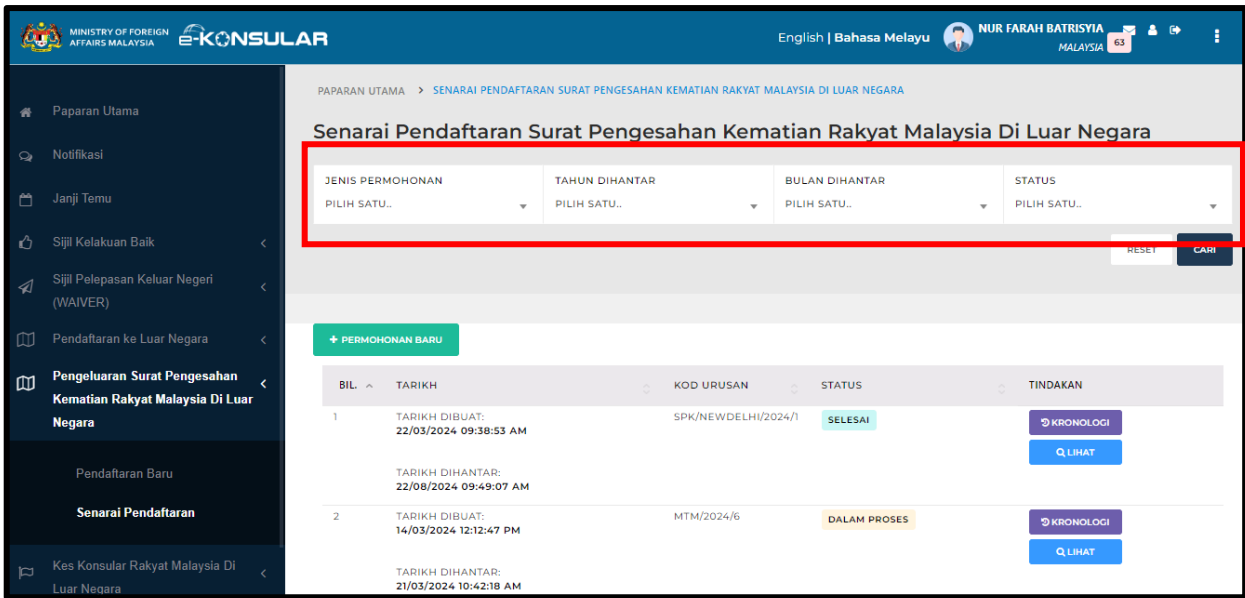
MINISTRY OF FOREIGN AFFAIRS MALAYSIA e-KONSULAR

English | Bahasa Melayu NUR FARAH BATRISYIA MALAYSIA 63

Paparan Utama
Notifikasi
Janji Temu
Sijil Kelakuan Baik
Sijil Pelepasan Keluar Negeri (WAIVER)
Pendaftaran ke Luar Negara
Pengeluaran Surat Pengesahan Kematian Rakyat Malaysia Di Luar Negara
Pendaftaran Baru
Senarai Pendaftaran
Kes Konsular Rakyat Malaysia Di Luar Negara

PAPARAN UTAMA > SENARAI PENDAFTARAN SURAT PENGESAHAN KEMATIAN RAKYAT MALAYSIA DI LUAR NEGARA

Senarai Pendaftaran Surat Pengesahan Kematian Rakyat Malaysia Di Luar Negara

| JENIS PERMOHONAN | TAHUN DIHANTAR | BULAN DIHANTAR | STATUS |
|---|---|---|---|
| PILIH SATU.. | PILIH SATU.. | PILIH SATU.. | PILIH SATU.. |

RESET CARI

+ PERMOHONAN BARU

| BIL. | TARIKH | KOD URUSAN | STATUS | TINDAKAN |
|---|---|---|---|---|
| 1 | TARIKH DIBUAT: 22/03/2024 09:38:53 AM TARIKH DIHANTAR: 22/08/2024 09:49:07 AM | SPK/NEWDELHI/2024/1 | SELESAI | KRONOLOGI LIHAT |
| 2 | TARIKH DIBUAT: 14/03/2024 12:12:47 PM TARIKH DIHANTAR: 21/03/2024 10:42:18 AM | MTM/2024/6 | DALAM PROSES | KRONOLOGI LIHAT |